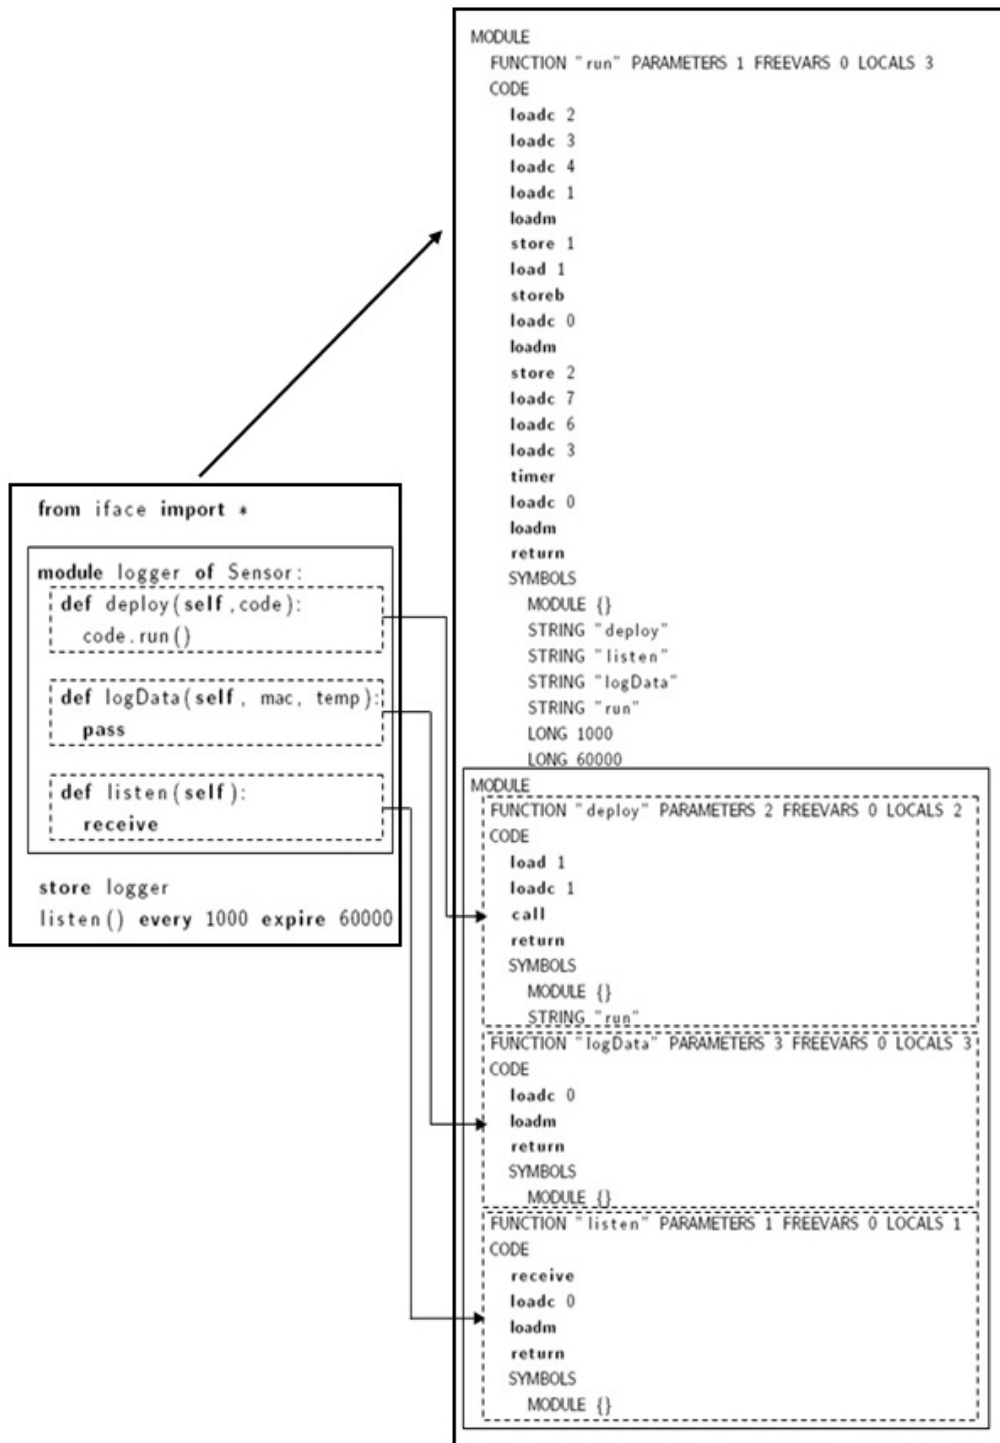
from iface import *

module logger of Sensor:
def deploy(self, code):
code.run()

def logData(self, mac, temp):
pass

def listen(self):
receive

store logger
listen() every 1000 expire 60000

MODULE
FUNCTION "run" PARAMETERS 1 FREEVARS 0 LOCALS 3
CODE
loadc 2
loadc 3
loadc 4
loadc 1
loadm
store 1
load 1
storeb
loadc 0
loadm
store 2
loadc 7
loadc 6
loadc 3
timer
loadc 0
loadm
return
SYMBOLS
MODULE {}
STRING "deploy"
STRING "listen"
STRING "logData"
STRING "run"
LONG 1000
LONG 60000

MODULE
FUNCTION "deploy" PARAMETERS 2 FREEVARS 0 LOCALS 2
CODE
load 1
loadc 1
call
return
SYMBOLS
MODULE {}
STRING "run"

FUNCTION "logData" PARAMETERS 3 FREEVARS 0 LOCALS 3
CODE
loadc 0
loadm
return
SYMBOLS
MODULE {}

FUNCTION "listen" PARAMETERS 1 FREEVARS 0 LOCALS 1
CODE
receive
loadc 0
loadm
return
SYMBOLS
MODULE {}